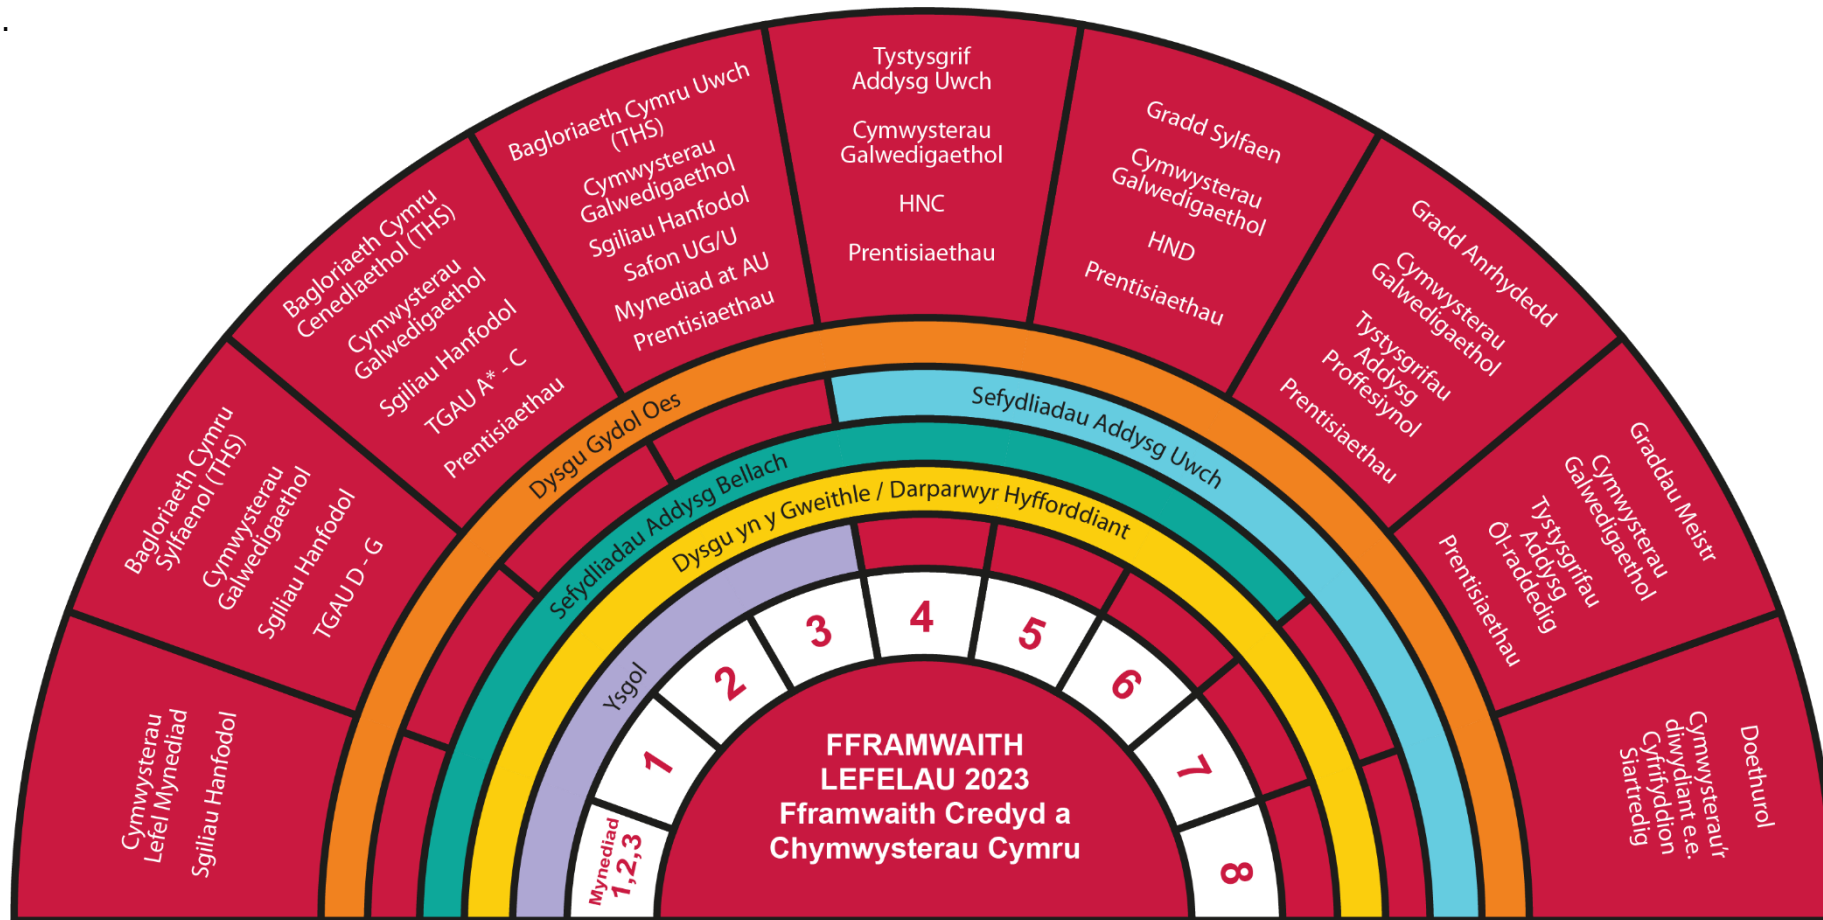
Cymwysterau Lefel Mynediad
Sgiliau Hanfodol

Bagloriaeth Cymru Sylfaenol (THS)
Cymwysterau Galwedigaethol
Sgiliau Hanfodol
TGAU D - G

Bagloriaeth Cymru Cenedlaethol (THS)
Cymwysterau Galwedigaethol
Sgiliau Hanfodol
TGAU A* - C
Prentisiaethau

Bagloriaeth Cymru Uwch (THS)
Cymwysterau Galwedigaethol
Sgiliau Hanfodol
Safon UG/U
Mynediad at AU
Prentisiaethau

Tystysgrif Addysg Uwch
Cymwysterau Galwedigaethol
HNC
Prentisiaethau

Gradd Sylfaen
Cymwysterau Galwedigaethol
HND
Prentisiaethau

Gradd Anrhydedd
Cymwysterau Galwedigaethol
Tystysgrifau Addysg Proffesiynol
Prentisiaethau

Graddau Meistr
Cymwysterau Galwedigaethol
Tystysgrifau Addysg Ôl-raddedig
Prentisiaethau

Doethurol
Cymwysterau'r diwydiant e.e. Cyfrifyddion Siartredig

Dysgu Gydol Oes
Sefydliadau Addysg Uwch
Sefydliadau Addysg Bellach
Dysgu yn y Gweithle / Darparwyr Hyfforddiant
Ysgol

Mynediad 1,2,3
1
2
3
4
5
6
7
8

FFRAMWAITH LEFELAU 2023
Fframwaith Credyd a Chymwysterau Cymru